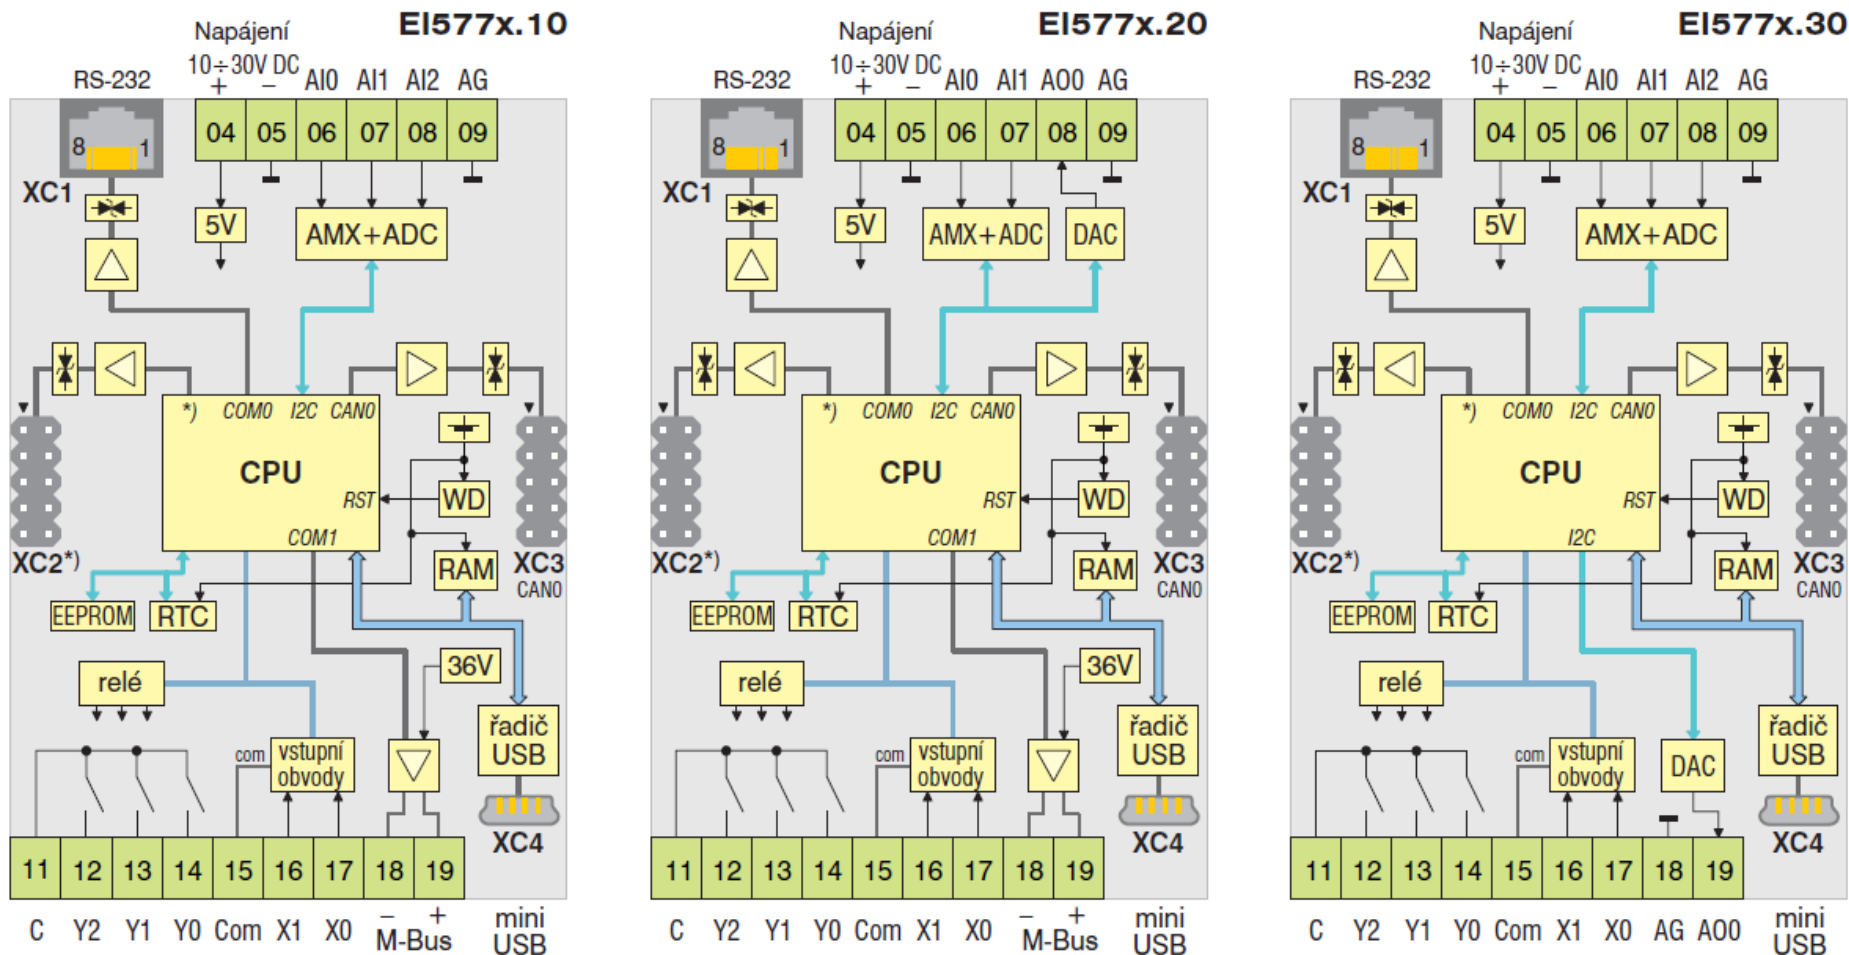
Napájení EI577x.10
RS-232 10÷30V DC AI0 AI1 AI2 AG
+ –
04 05 06 07 08 09
8 1
XC1
5V AMX+ADC
*) COM0 I2C CAN0
CPU
RST WD
COM1
XC2*) RAM XC3 CAN0
EEPROM RTC
relé 36V
com vstupní obvody řadič USB
XC4
11 12 13 14 15 16 17 18 19
C Y2 Y1 Y0 Com X1 X0 – + M-Bus mini USB

Napájení EI577x.20
RS-232 10÷30V DC AI0 AI1 AO0 AG
+ –
04 05 06 07 08 09
8 1
XC1
5V AMX+ADC DAC
*) COM0 I2C CAN0
CPU
RST WD
COM1
XC2*) RAM XC3 CAN0
EEPROM RTC
relé 36V
com vstupní obvody řadič USB
XC4
11 12 13 14 15 16 17 18 19
C Y2 Y1 Y0 Com X1 X0 – + M-Bus mini USB

Napájení EI577x.30
RS-232 10÷30V DC AI0 AI1 AI2 AG
+ –
04 05 06 07 08 09
8 1
XC1
5V AMX+ADC
*) COM0 I2C CAN0
CPU
RST WD
I2C
XC2*) RAM XC3 CAN0
EEPROM RTC
relé
com vstupní obvody DAC řadič USB
XC4
11 12 13 14 15 16 17 18 19
C Y2 Y1 Y0 Com X1 X0 AG AO0 mini USB